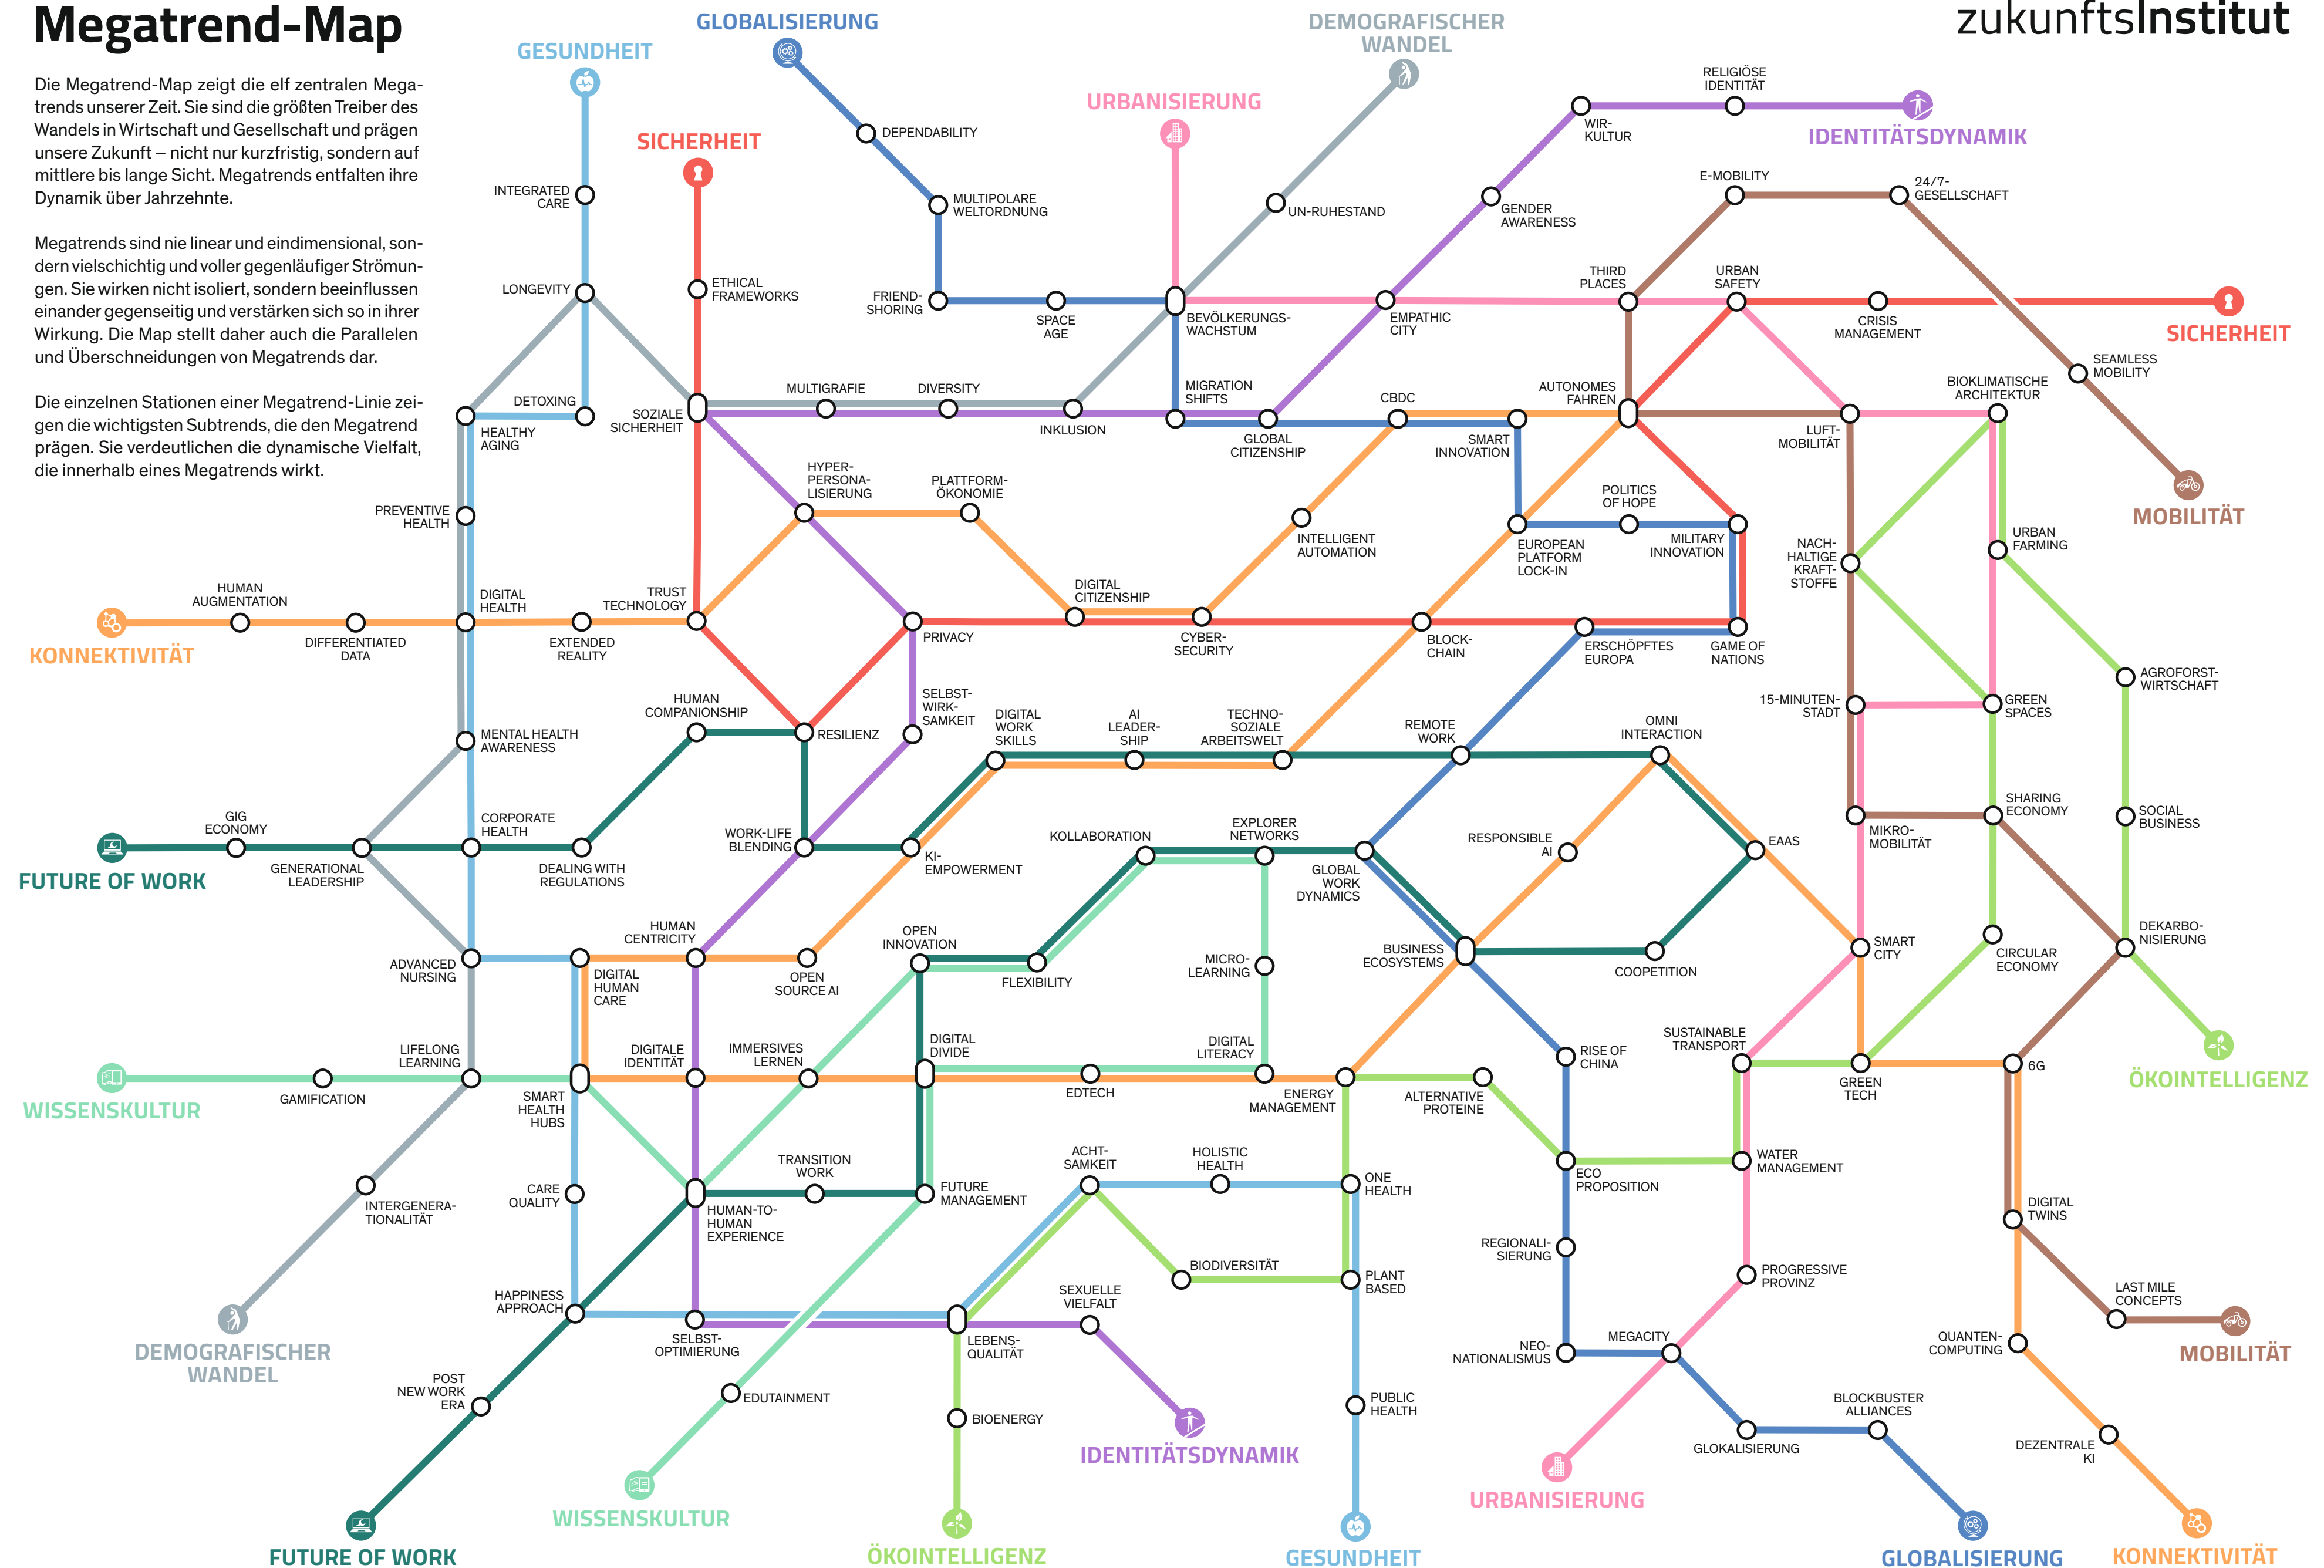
Megatrend-Map

zukunftsInstitut

Die Megatrend-Map zeigt die elf zentralen Megatrends unserer Zeit. Sie sind die größten Treiber des Wandels in Wirtschaft und Gesellschaft und prägen unsere Zukunft – nicht nur kurzfristig, sondern auf mittlere bis lange Sicht. Megatrends entfalten ihre Dynamik über Jahrzehnte.

Megatrends sind nie linear und eindimensional, sondern vielschichtig und voller gegenläufiger Strömungen. Sie wirken nicht isoliert, sondern beeinflussen einander gegenseitig und verstärken sich so in ihrer Wirkung. Die Map stellt daher auch die Parallelen und Überschneidungen von Megatrends dar.

Die einzelnen Stationen einer Megatrend-Linie zeigen die wichtigsten Subtrends, die den Megatrend prägen. Sie verdeutlichen die dynamische Vielfalt, die innerhalb eines Megatrends wirkt.

GESUNDHEIT
GLOBALISIERUNG
DEMOGRAFISCHER WANDEL
URBANISIERUNG
SICHERHEIT
IDENTITÄTSDYNAMIK
MOBILITÄT
KONNEKTIVITÄT
FUTURE OF WORK
WISSENSKULTUR
ÖKOINTELLIGENZ

INTEGRATED CARE
LONGEVITY
DETOXING
HEALTHY AGING
PREVENTIVE HEALTH
HUMAN AUGMENTATION
DIFFERENTIATED DATA
DIGITAL HEALTH
EXTENDED REALITY
TRUST TECHNOLOGY
ETHICAL FRAMEWORKS
SOZIALE SICHERHEIT
DEPENDABILITY
MULTIPOLARE WELTORDNUNG
FRIEND-SHORING
SPACE AGE
UN-RUHESTAND
BEVÖLKERUNGS-WACHSTUM
MIGRATION SHIFTS
MULTIGRAFIE
DIVERSITY
INKLUSION
RELIGIÖSE IDENTITÄT
WIR-KULTUR
GENDER AWARENESS
EMPATHIC CITY
GLOBAL CITIZENSHIP
CBDC
SMART INNOVATION
AUTONOMES FAHREN
THIRD PLACES
URBAN SAFETY
E-MOBILITY
24/7-GESELLSCHAFT
CRISIS MANAGEMENT
SEAMLESS MOBILITY
BIOKLIMATISCHE ARCHITEKTUR
LUFT-MOBILITÄT
HYPER-PERSONA-LISIERUNG
PLATTFORM-ÖKONOMIE
INTELLIGENT AUTOMATION
POLITICS OF HOPE
EUROPEAN PLATFORM LOCK-IN
MILITARY INNOVATION
NACH-HALTIGE KRAFT-STOFFE
URBAN FARMING
DIGITAL CITIZENSHIP
PRIVACY
CYBER-SECURITY
BLOCK-CHAIN
ERSCHÖPFTES EUROPA
GAME OF NATIONS
AGROFORST-WIRTSCHAFT
HUMAN COMPANIONSHIP
RESILIENZ
SELBST-WIRK-SAMKEIT
DIGITAL WORK SKILLS
AI LEADER-SHIP
TECHNO-SOZIALE ARBEITSWELT
REMOTE WORK
OMNI INTERACTION
15-MINUTEN-STADT
GREEN SPACES
MENTAL HEALTH AWARENESS
GIG ECONOMY
CORPORATE HEALTH
GENERATIONAL LEADERSHIP
DEALING WITH REGULATIONS
WORK-LIFE BLENDING
KI-EMPOWERMENT
KOLLABORATION
EXPLORER NETWORKS
GLOBAL WORK DYNAMICS
RESPONSIBLE AI
EAAS
MIKRO-MOBILITÄT
SHARING ECONOMY
SOCIAL BUSINESS
HUMAN CENTRICITY
OPEN SOURCE AI
OPEN INNOVATION
FLEXIBILITY
MICRO-LEARNING
BUSINESS ECOSYSTEMS
COOPETITION
SMART CITY
CIRCULAR ECONOMY
DEKARBO-NISIERUNG
ADVANCED NURSING
DIGITAL HUMAN CARE
LIFELONG LEARNING
GAMIFICATION
DIGITALE IDENTITÄT
IMMERSIVES LERNEN
DIGITAL DIVIDE
DIGITAL LITERACY
EDTECH
ENERGY MANAGEMENT
ALTERNATIVE PROTEINE
RISE OF CHINA
SUSTAINABLE TRANSPORT
GREEN TECH
6G
SMART HEALTH HUBS
TRANSITION WORK
FUTURE MANAGEMENT
ACHT-SAMKEIT
HOLISTIC HEALTH
ONE HEALTH
ECO PROPOSITION
WATER MANAGEMENT
CARE QUALITY
INTERGENERA-TIONALITÄT
HUMAN-TO-HUMAN EXPERIENCE
BIODIVERSITÄT
PLANT BASED
REGIONALI-SIERUNG
PROGRESSIVE PROVINZ
DIGITAL TWINS
HAPPINESS APPROACH
SELBST-OPTIMIERUNG
SEXUELLE VIELFALT
LEBENS-QUALITÄT
NEO-NATIONALISMUS
MEGACITY
LAST MILE CONCEPTS
POST NEW WORK ERA
EDUTAINMENT
BIOENERGY
PUBLIC HEALTH
BLOCKBUSTER ALLIANCES
GLOKALISIERUNG
QUANTEN-COMPUTING
DEZENTRALE KI